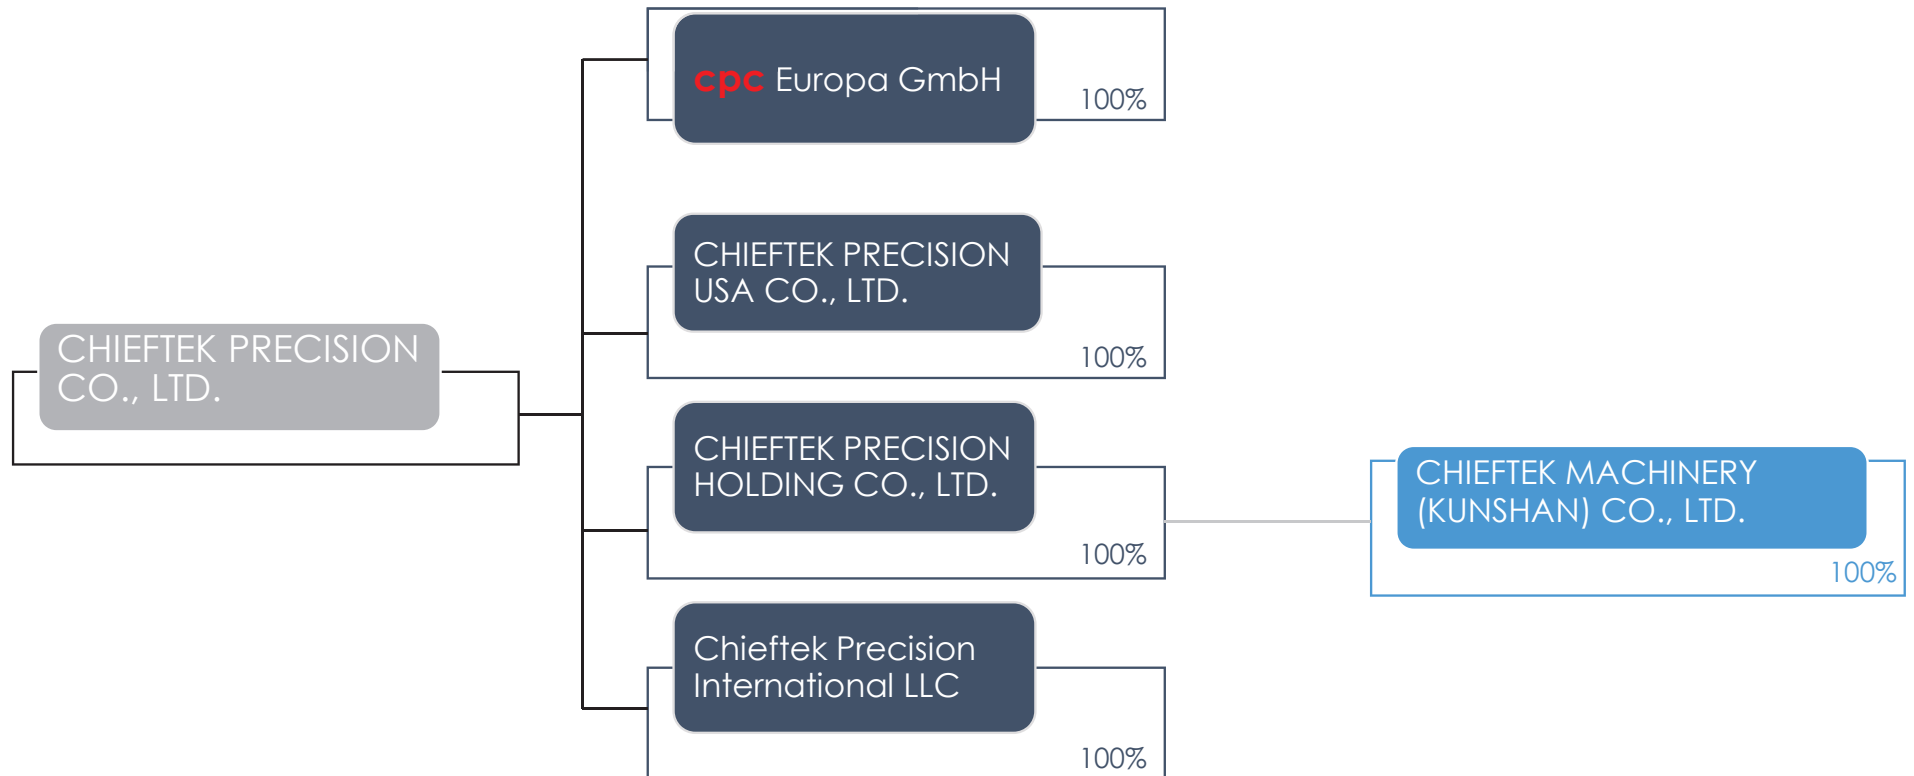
CHIEFTEK PRECISION CO., LTD.

cpc Europa GmbH
100%

CHIEFTEK PRECISION USA CO., LTD.
100%

CHIEFTEK PRECISION HOLDING CO., LTD.
100%

CHIEFTEK MACHINERY (KUNSHAN) CO., LTD.
100%

Chieftek Precision International LLC
100%